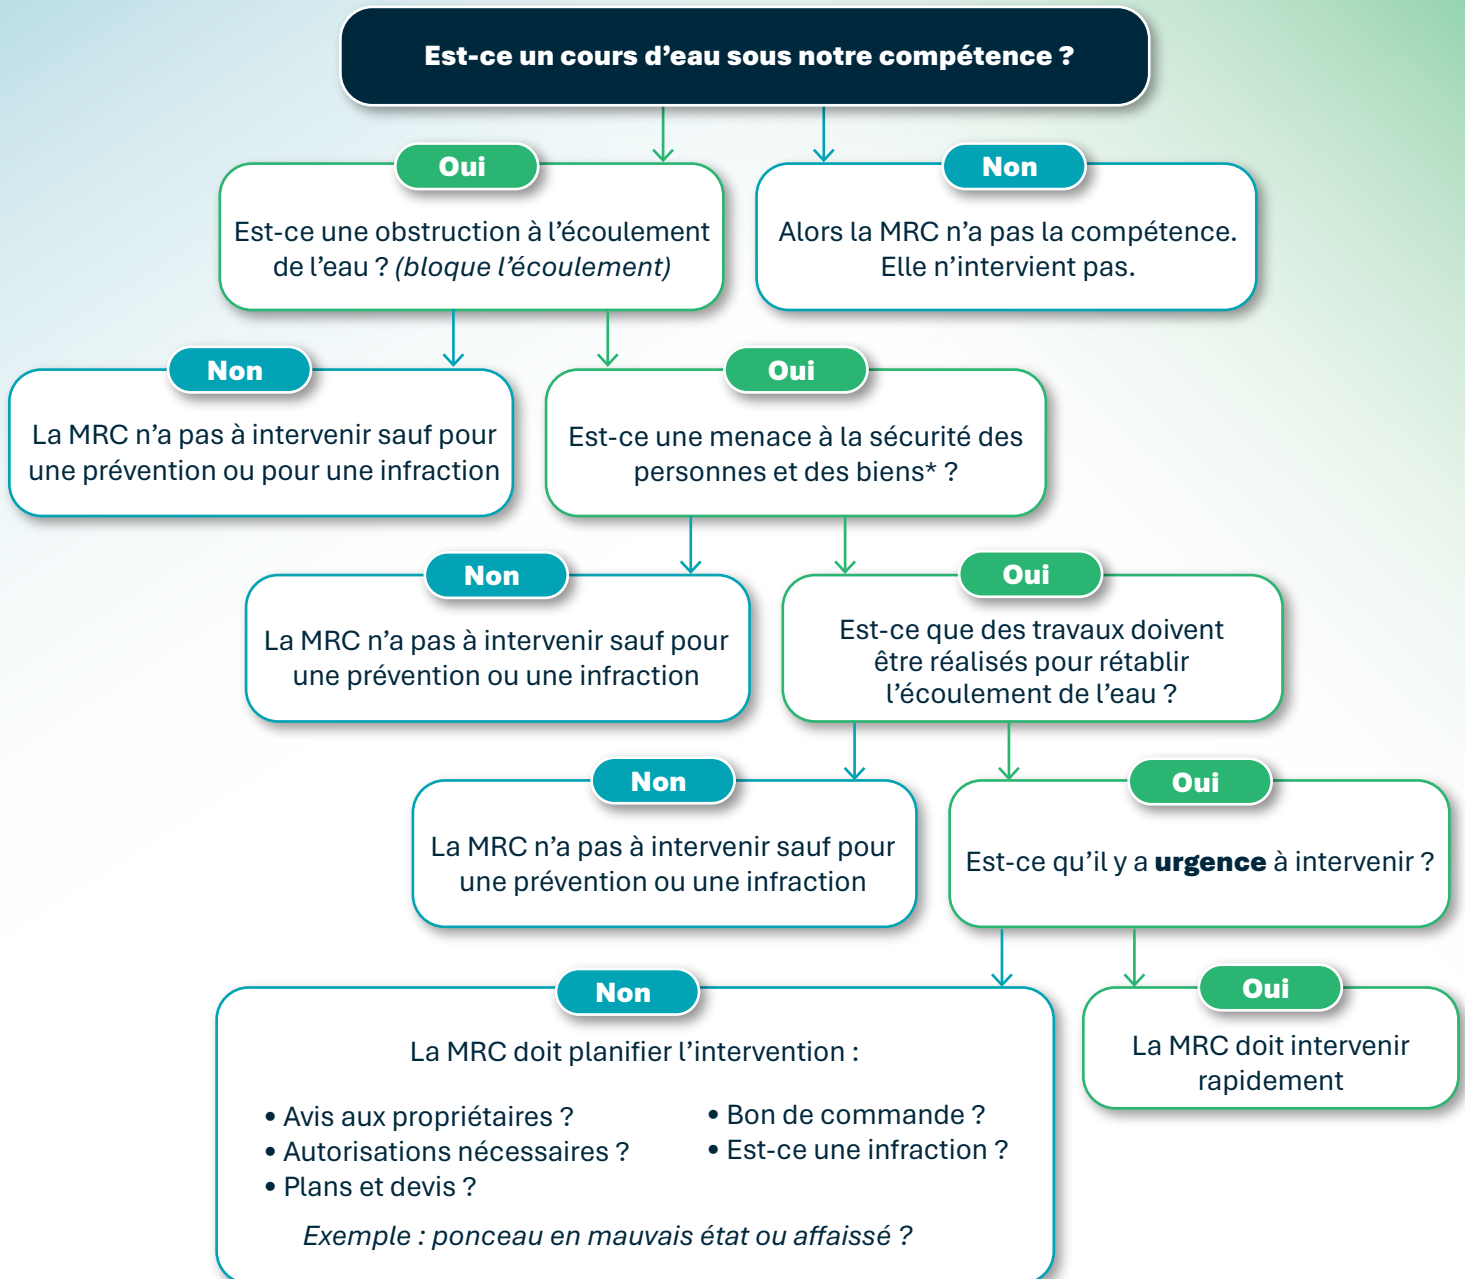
Est-ce un cours d’eau sous notre compétence ?

Oui

Est-ce une obstruction à l’écoulement de l’eau ? (bloque l’écoulement)

Non

Alors la MRC n’a pas la compétence. Elle n’intervient pas.

Non

La MRC n’a pas à intervenir sauf pour une prévention ou pour une infraction

Oui

Est-ce une menace à la sécurité des personnes et des biens* ?

Non

La MRC n’a pas à intervenir sauf pour une prévention ou une infraction

Oui

Est-ce que des travaux doivent être réalisés pour rétablir l’écoulement de l’eau ?

Non

La MRC n’a pas à intervenir sauf pour une prévention ou une infraction

Oui

Est-ce qu’il y a **urgence** à intervenir ?

Non

La MRC doit planifier l’intervention :

• Avis aux propriétaires ?
• Autorisations nécessaires ?
• Plans et devis ?

• Bon de commande ?
• Est-ce une infraction ?

Exemple : ponceau en mauvais état ou affaissé ?

Oui

La MRC doit intervenir rapidement